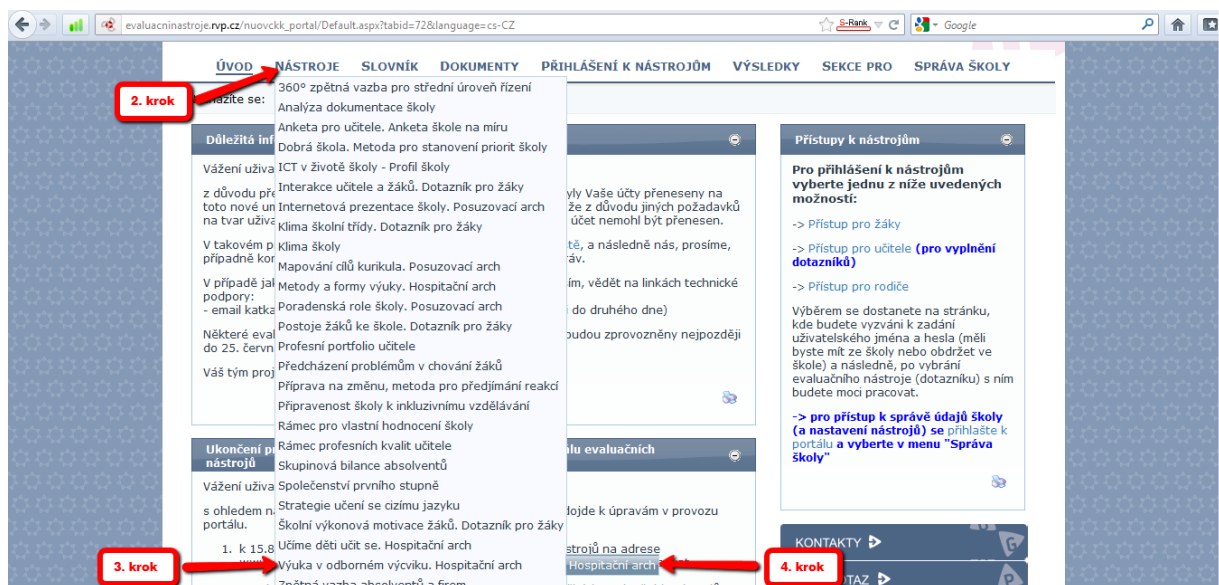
evaluacninastroje.rvp.cz/nuovckk_portal/Default.aspx?tabid=72&language=cs-CZ

S-Rank Google

ÚVOD NÁSTROJE SLOVNÍK DOKUMENTY PŘIHLÁŠENÍ K NÁSTROJŮM VÝSLEDKY SEKCE PRO SPRÁVA ŠKOLY

2. krok

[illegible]cházíte se:

360° zpětná vazba pro střední úroveň řízení
Analýza dokumentace školy
Anketa pro učitele. Anketa škole na míru
Dobrá škola. Metoda pro stanovení priorit školy
ICT v životě školy - Profil školy
Interakce učitele a žáků. Dotazník pro žáky
Internetová prezentace školy. Posuzovací arch
Klima školní třídy. Dotazník pro žáky
Klima školy
Mapování cílů kurikula. Posuzovací arch
Metody a formy výuky. Hospitační arch
Poradenská role školy. Posuzovací arch
Postoje žáků ke škole. Dotazník pro žáky
Profesní portfolio učitele
Předcházení problémům v chování žáků
Příprava na změnu, metoda pro předjímání reakcí
Připravenost školy k inkluzivnímu vzdělávání
Rámec pro vlastní hodnocení školy
Rámec profesních kvalit učitele
Skupinová bilance absolventů
Společenství prvního stupně
Strategie učení se cizímu jazyku
Školní výkonová motivace žáků. Dotazník pro žáky
Učíme děti učit se. Hospitační arch
Výuka v odborném výcviku. Hospitační arch
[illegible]

Důležitá inf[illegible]

Vážení uživa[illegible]

z důvodu př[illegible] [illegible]yly Vaše účty přeneseny na toto nové u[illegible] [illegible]že z důvodu jiných požadavků na tvar uživa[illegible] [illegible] účet nemohl být přenesen.

V takovém p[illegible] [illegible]tě, a následně nás, prosíme, případně kor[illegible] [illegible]áv.

V případě ja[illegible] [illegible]ím, vědět na linkách technické podpory:
- email katka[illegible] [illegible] do druhého dne)

Některé eval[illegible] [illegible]budou zprovozněny nejpozději do 25. červn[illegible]

Váš tým proj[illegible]

Ukončení p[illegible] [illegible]lu evaluačních nástrojů

Vážení uživa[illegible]

s ohledem n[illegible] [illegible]dojde k úpravám v provozu portálu.

1. k 15.8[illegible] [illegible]strojů na adrese

Hospitační arch

3. krok

4. krok

Přístupy k nástrojům

Pro přihlášení k nástrojům vyberte jednu z níže uvedených možností:

-> Přístup pro žáky

-> Přístup pro učitele (pro vyplnění dotazníků)

-> Přístup pro rodiče

Výběrem se dostanete na stránku, kde budete vyzváni k zadání uživatelského jména a hesla (měli byste mít ze školy nebo obdržet ve škole) a následně, po vybrání evaluačního nástroje (dotazníku) s ním budete moci pracovat.

-> pro přístup k správě údajů školy (a nastavení nástrojů) se přihlašte k portálu a vyberte v menu "Správa školy"

KONTAKTY

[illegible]TAZ